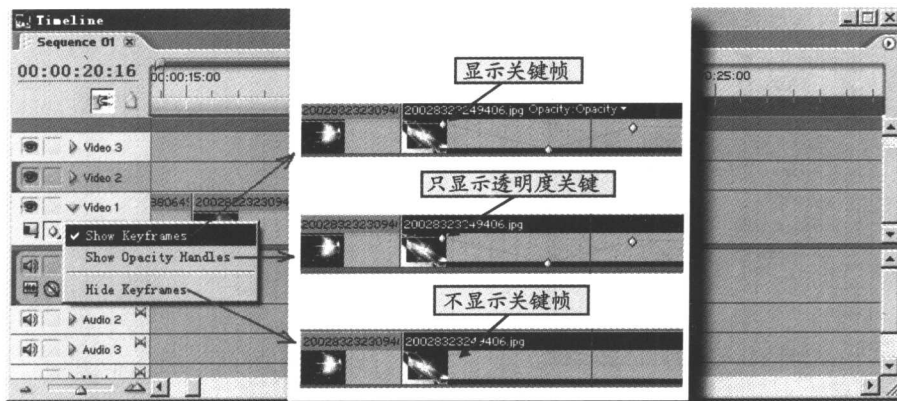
Timeline
Sequence 01
00:00:20:16
00:00:15:00
00:25:00
Video 3
Video 2
Video 1
Show Keyframes
Show Opacity Handles
Hide Keyframes
Audio 2
Audio 3
显示关键帧
200283232309 20028322249406.jpg Opacity:Opacity
只显示透明度关键
200283232309 20028323249406.jpg
不显示关键帧
200283232309 20028323249406.jpg